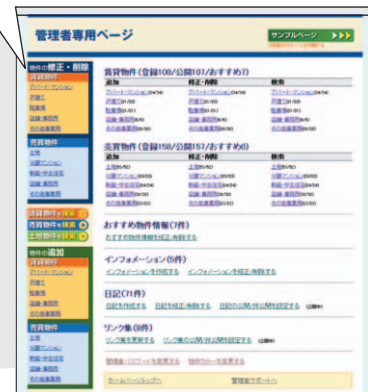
管理者専用ページ

サンプルページ

物件の修正・削除

賃貸物件
アパート・マンション
戸建て
駐車場
店舗・事務所
その他事業用

売買物件
土地
分譲マンション
新築・中古住宅
店舗・事務所
その他事業用

賃貸物件を検索
売買物件を検索
土地物件を検索

物件の追加

賃貸物件
アパート・マンション
戸建て
駐車場
店舗・事務所
その他事業用

売買物件
土地
分譲マンション
新築・中古住宅
店舗・事務所
その他事業用

賃貸物件（登録108/公開107/おすすめ7）

| 追加 | 修正・削除 | 検索 |
|---|---|---|
| アパート・マンション | アパート・マンション | アパート・マンション |
| 戸建て | 戸建て | 戸建て |
| 駐車場 | 駐車場 | 駐車場 |
| 店舗・事務所 | 店舗・事務所 | 店舗・事務所 |
| その他事業用 | その他事業用 | その他事業用 |

売買物件（登録158/公開157/おすすめ6）

| 追加 | 修正・削除 | 検索 |
|---|---|---|
| 土地 | 土地 | 土地 |
| 分譲マンション | 分譲マンション | 分譲マンション |
| 新築・中古住宅 | 新築・中古住宅 | 新築・中古住宅 |
| 店舗・事務所 | 店舗・事務所 | 店舗・事務所 |
| その他事業用 | その他事業用 | その他事業用 |

おすすめ物件情報（7件）
おすすめ物件情報を修正/削除する

インフォメーション（5件）
インフォメーションを作成する　インフォメーションを修正/削除する

日記（71件）
日記を作成する　日記を修正/削除する　日記の公開/非公開を設定する

リンク集（9件）
リンク集を更新する　リンク集の公開/非公開を設定する

管理者パスワードを変更する　物件カラーを変更する

ホームページへログアウト　管理者サポートへ